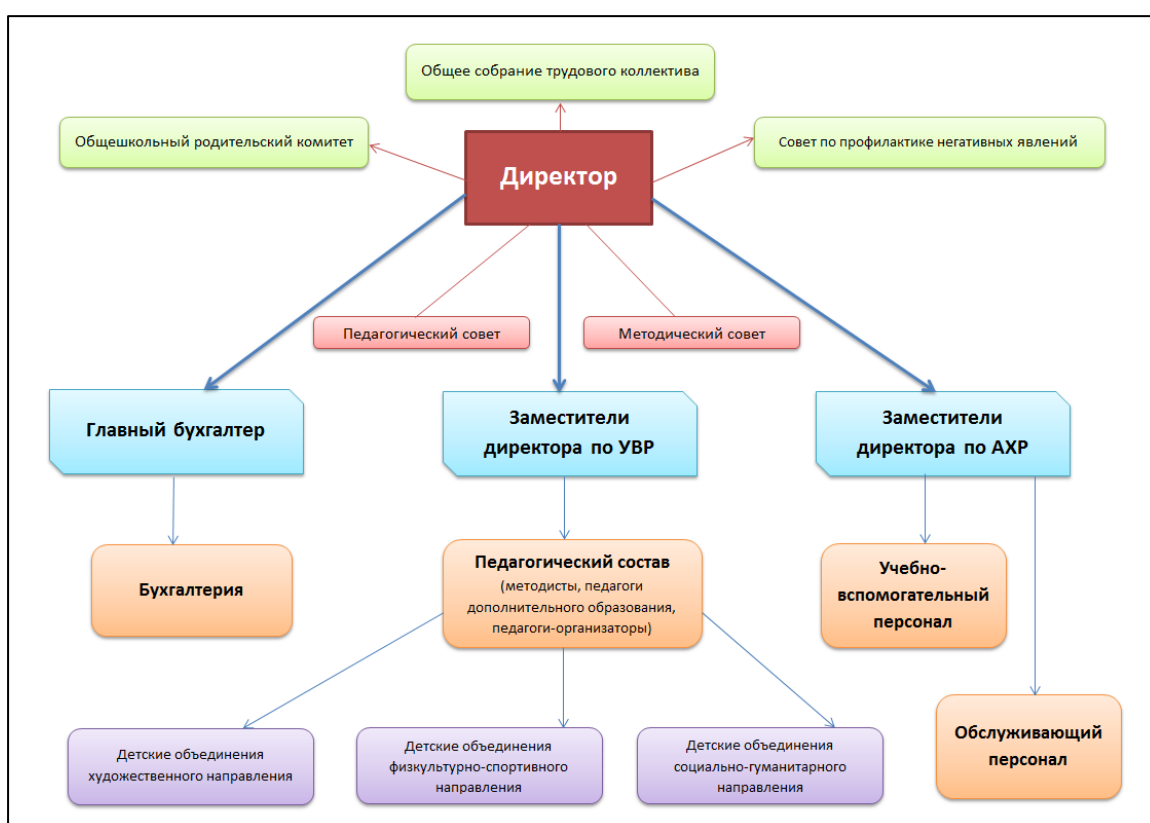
Общее собрание трудового коллектива

Общешкольный родительский комитет

Директор

Совет по профилактике негативных явлений

Педагогический совет

Методический совет

Главный бухгалтер

Заместители директора по УВР

Заместители директора по АХР

Бухгалтерия

Педагогический состав (методисты, педагоги дополнительного образования, педагоги-организаторы)

Учебно-вспомогательный персонал

Обслуживающий персонал

Детские объединения художественного направления

Детские объединения физкультурно-спортивного направления

Детские объединения социально-гуманитарного направления